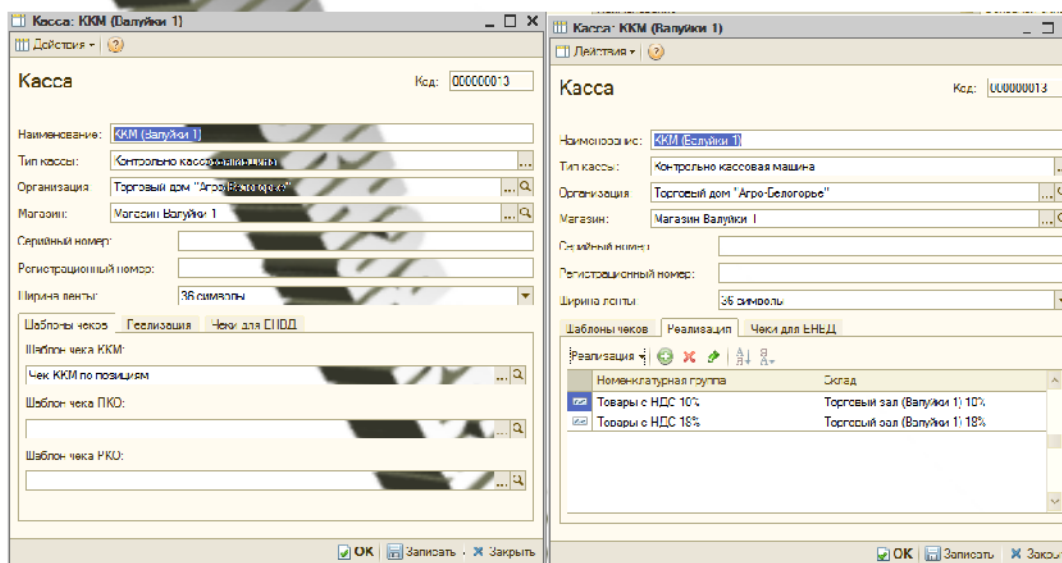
Касса: ККМ (Валуйки 1)

Действия ▾

Касса

Код: 000000013

Наименование: ККМ (Валуйки 1)

Тип кассы: Контрольно кассовая машина

Организация: Торговый дом "Агро-Белогорье"

Магазин: Магазин Валуйки 1

Серийный номер:

Регистрационный номер:

Ширина ленты: 36 символы

Шаблоны чеков | Реализация | Чеки для ЕНВД

Шаблон чека ККМ:

Чек ККМ по позициям

Шаблон чека ПКО:

Шаблон чека РКО:

OK | Записать | Закрыть

Касса: ККМ (Валуйки 1)

Действия ▾

Касса

Код: 000000013

Наименование: ККМ (Валуйки 1)

Тип кассы: Контрольно кассовая машина

Организация: Торговый дом "Агро-Белогорье"

Магазин: Магазин Валуйки 1

Серийный номер:

Регистрационный номер:

Ширина ленты: 36 символы

Шаблоны чеков | Реализация | Чеки для ЕНВД

Реализация

| Номенклатурная группа | Склад |
|---|---|
| Товары с НДС 10% | Торговый зал (Валуйки 1) 10% |
| Товары с НДС 18% | Торговый зал (Валуйки 1) 18% |

OK | Записать | Закрыть